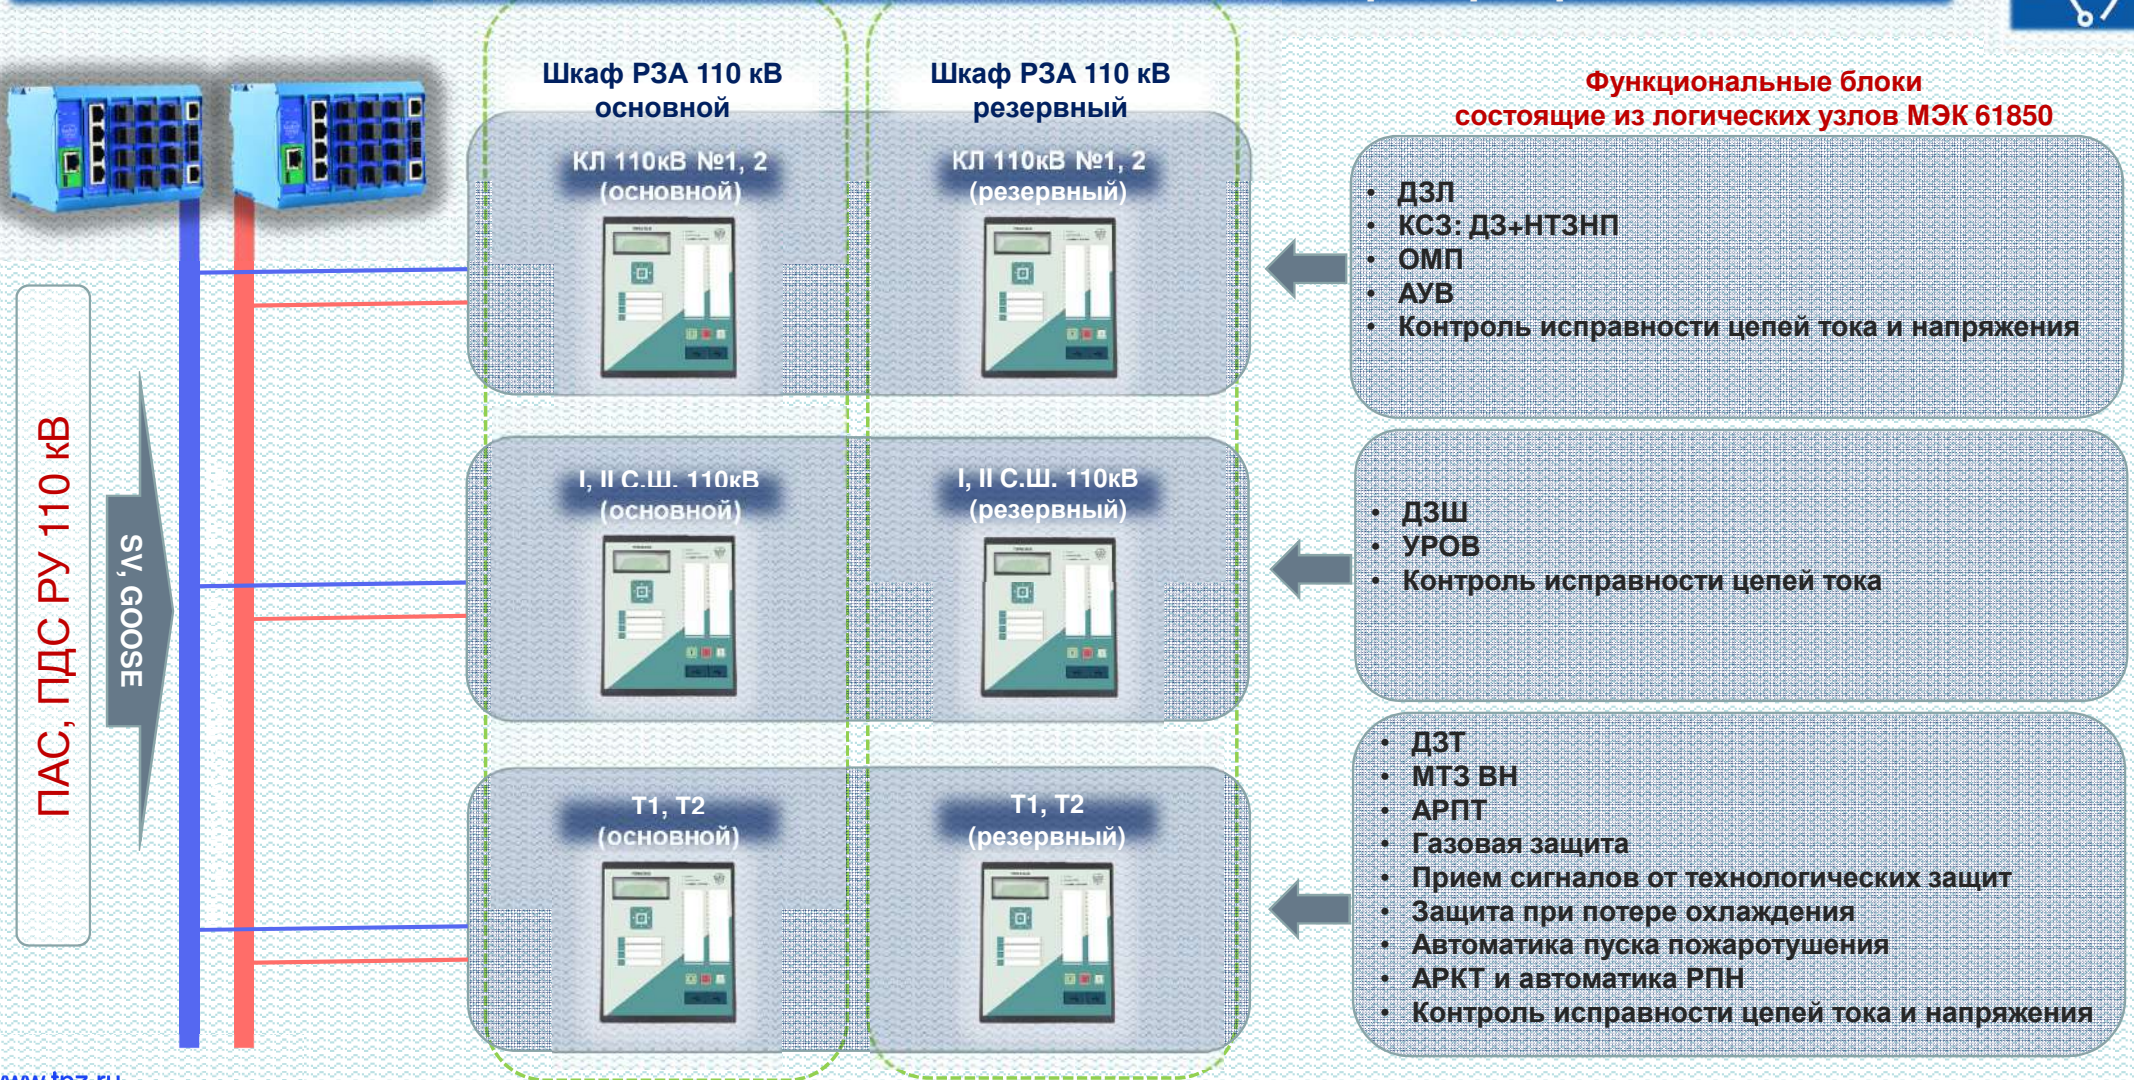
Шкаф РЗА 110 кВ основной

Шкаф РЗА 110 кВ резервный

Функциональные блоки состоящие из логических узлов МЭК 61850

КЛ 110кВ №1, 2 (основной)

КЛ 110кВ №1, 2 (резервный)

• ДЗЛ
• КСЗ: ДЗ+НТЗНП
• ОМП
• АУВ
• Контроль исправности цепей тока и напряжения

ПАС, ПДС РУ 110 кВ

SV, GOOSE

I, II С.Ш. 110кВ (основной)

I, II С.Ш. 110кВ (резервный)

• ДЗШ
• УРОВ
• Контроль исправности цепей тока

Т1, Т2 (основной)

Т1, Т2 (резервный)

• ДЗТ
• МТЗ ВН
• АРПТ
• Газовая защита
• Прием сигналов от технологических защит
• Защита при потере охлаждения
• Автоматика пуска пожаротушения
• АРКТ и автоматика РПН
• Контроль исправности цепей тока и напряжения

www.tpz.ru